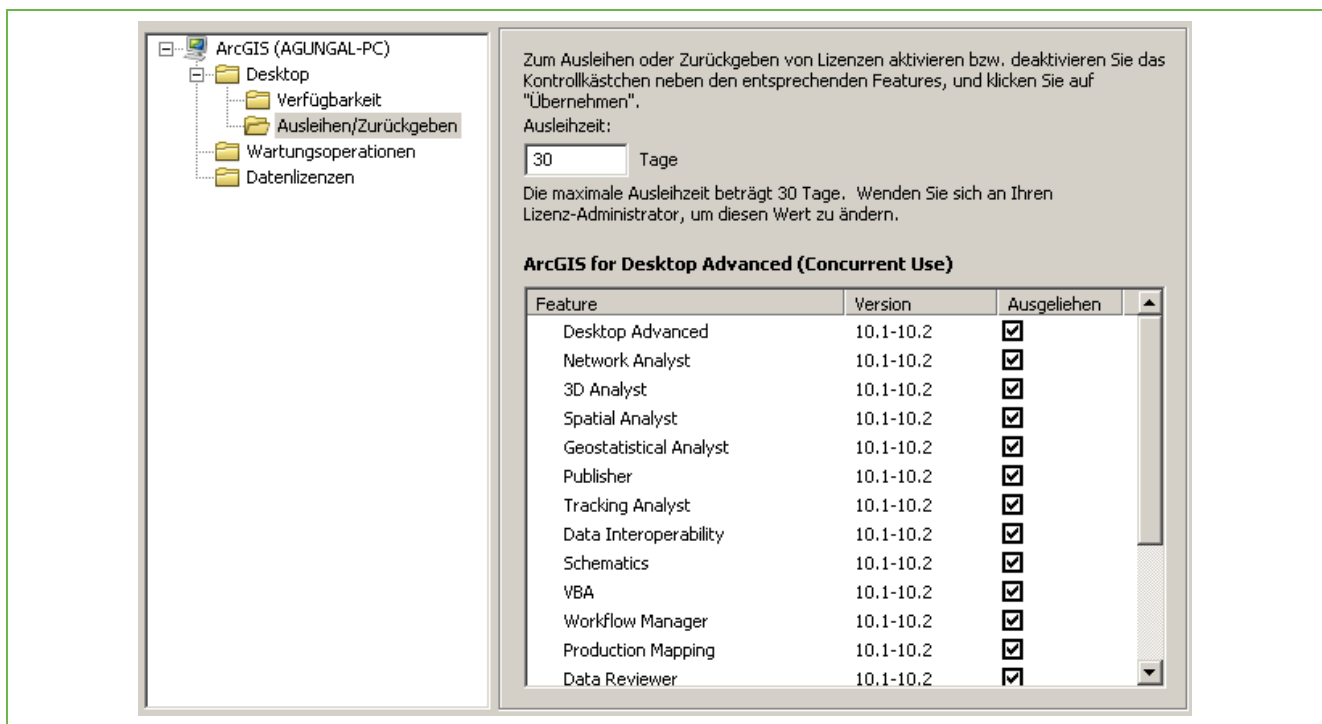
ArcGIS (AGUNGAL-PC)
Desktop
Verfügbarkeit
Ausleihen/Zurückgeben
Wartungsoperationen
Datenlizenzen

Zum Ausleihen oder Zurückgeben von Lizenzen aktivieren bzw. deaktivieren Sie das Kontrollkästchen neben den entsprechenden Features, und klicken Sie auf "Übernehmen".

Ausleihzeit:

30 Tage

Die maximale Ausleihzeit beträgt 30 Tage. Wenden Sie sich an Ihren Lizenz-Administrator, um diesen Wert zu ändern.

ArcGIS for Desktop Advanced (Concurrent Use)

| Feature | Version | Ausgeliehen |
|---|---|---|
| Desktop Advanced | 10.1-10.2 | ☑ |
| Network Analyst | 10.1-10.2 | ☑ |
| 3D Analyst | 10.1-10.2 | ☑ |
| Spatial Analyst | 10.1-10.2 | ☑ |
| Geostatistical Analyst | 10.1-10.2 | ☑ |
| Publisher | 10.1-10.2 | ☑ |
| Tracking Analyst | 10.1-10.2 | ☑ |
| Data Interoperability | 10.1-10.2 | ☑ |
| Schematics | 10.1-10.2 | ☑ |
| VBA | 10.1-10.2 | ☑ |
| Workflow Manager | 10.1-10.2 | ☑ |
| Production Mapping | 10.1-10.2 | ☑ |
| Data Reviewer | 10.1-10.2 | ☑ |